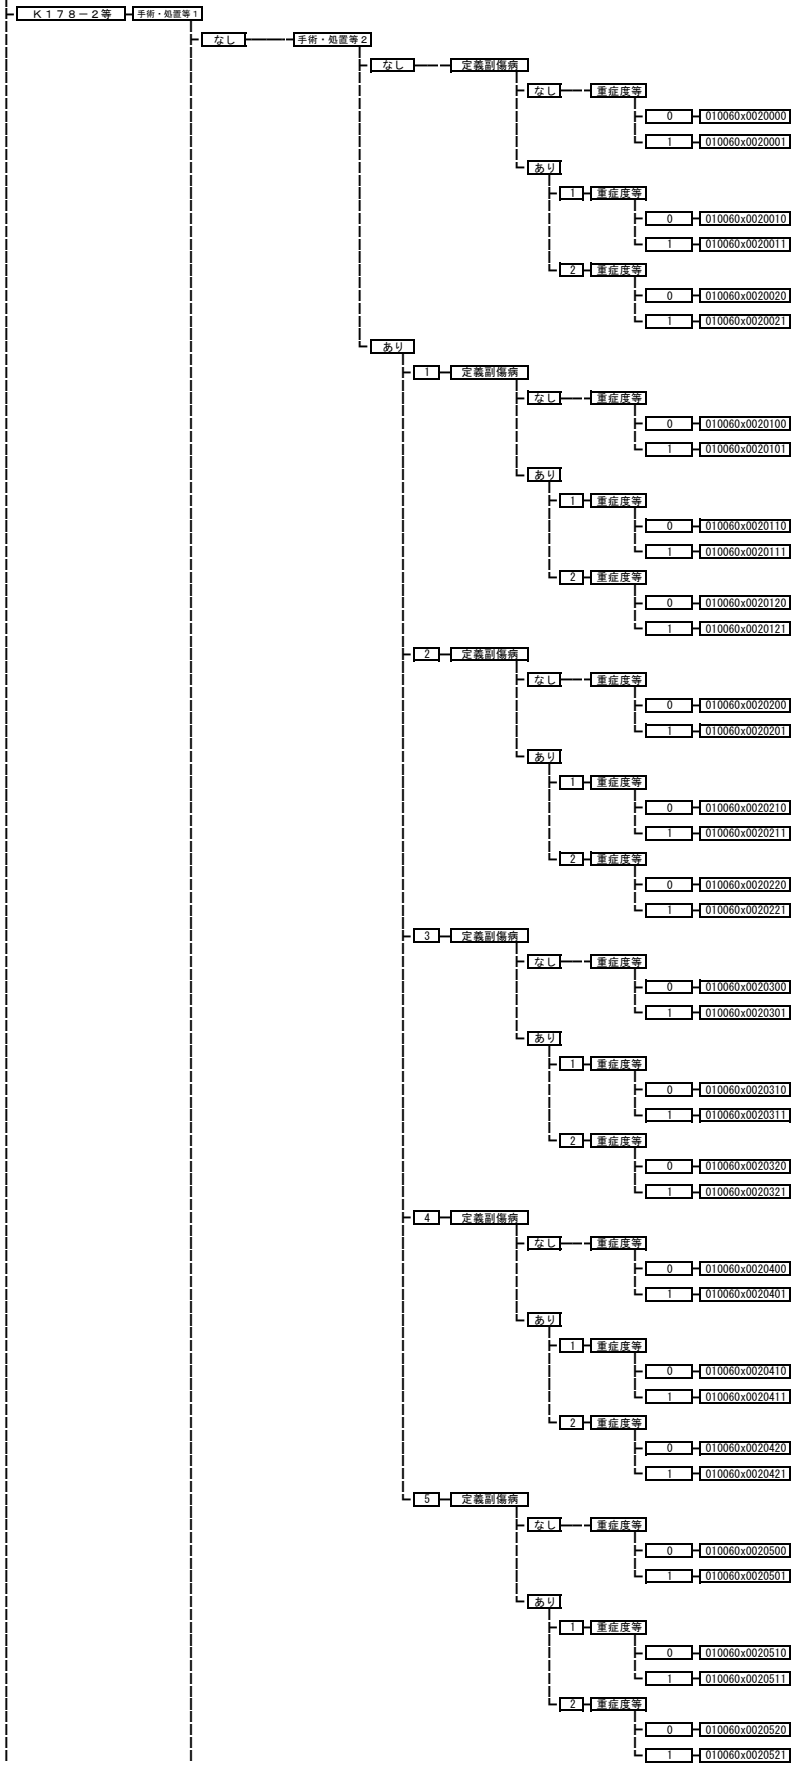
K178−2等
手術・処置等1
なし
手術・処置等2
なし
定義副傷病
なし
重症度等
0
010060x0020000
1
010060x0020001
あり
1
重症度等
0
010060x0020010
1
010060x0020011
2
重症度等
0
010060x0020020
1
010060x0020021
あり
1
定義副傷病
なし
重症度等
0
010060x0020100
1
010060x0020101
あり
1
重症度等
0
010060x0020110
1
010060x0020111
2
重症度等
0
010060x0020120
1
010060x0020121
2
定義副傷病
なし
重症度等
0
010060x0020200
1
010060x0020201
あり
1
重症度等
0
010060x0020210
1
010060x0020211
2
重症度等
0
010060x0020220
1
010060x0020221
3
定義副傷病
なし
重症度等
0
010060x0020300
1
010060x0020301
あり
1
重症度等
0
010060x0020310
1
010060x0020311
2
重症度等
0
010060x0020320
1
010060x0020321
4
定義副傷病
なし
重症度等
0
010060x0020400
1
010060x0020401
あり
1
重症度等
0
010060x0020410
1
010060x0020411
2
重症度等
0
010060x0020420
1
010060x0020421
5
定義副傷病
なし
重症度等
0
010060x0020500
1
010060x0020501
あり
1
重症度等
0
010060x0020510
1
010060x0020511
2
重症度等
0
010060x0020520
1
010060x0020521